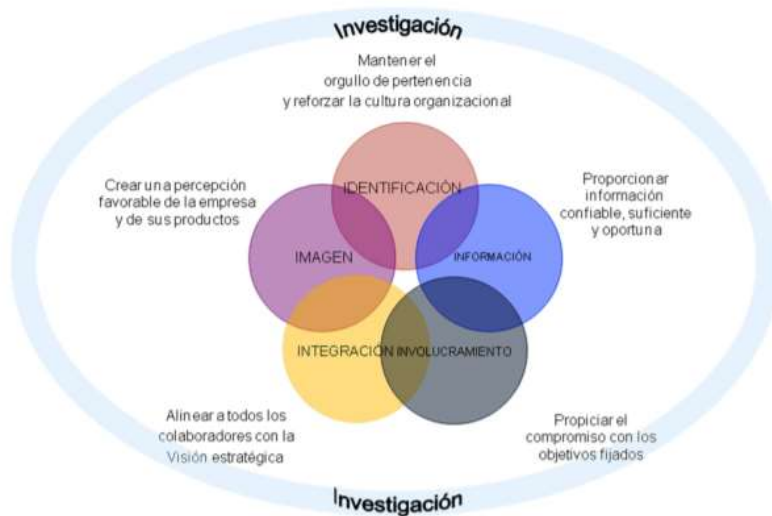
Investigación

Mantener el orgullo de pertenencia y reforzar la cultura organizacional

Crear una percepción favorable de la empresa y de sus productos

Proporcionar información confiable, suficiente y oportuna

IDENTIFICACIÓN

IMAGEN

INFORMACIÓN

INTEGRACIÓN

INVOLUCRAMIENTO

Alinear a todos los colaboradores con la Visión estratégica

Propiciar el compromiso con los objetivos fijados

Investigación